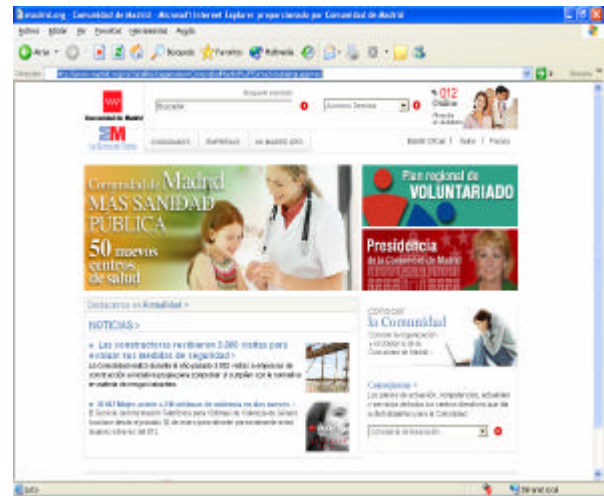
madrid.org Comunidad de Madrid - Microsoft Internet Explorer proporcionado por Comunidad de Madrid

Archivo Edición Ver Favoritos Herramientas Ayuda

Atrás Búsqueda Favoritos Multimedia

Dirección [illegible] Ir Vínculos

Comunidad de Madrid

La Suma de Todos

Búsqueda avanzada

Buscador

Accesos Directos

012 Atención al ciudadano

CIUDADANOS EMPRESAS LA MADRID.ORG

Boletín Oficial | Ayuda | Prensa

Comunidad de Madrid MAS SANIDAD PÚBLICA 50 nuevos centros de salud

Plan regional de VOLUNTARIADO

Presidencia de la Comunidad de Madrid

Destacamos en Actualidad >

NOTICIAS >

Las constructoras recibieron 3.000 visitas para ensayar las medidas de seguridad >
La Comunidad realizó durante el año pasado 3.000 visitas a empresas de construcción orientadas a asesorar y controlar el cumplimiento de la normativa en materia de riesgos laborales.

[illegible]

Conocer la Comunidad
Conocer la organización y el Gobierno de la Comunidad de Madrid

Consejerías >
Las áreas de actuación, competencias, actividades y servicios de todos los centros directivos que de la Administración de la Comunidad

Consejería de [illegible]

Listo Intranet local